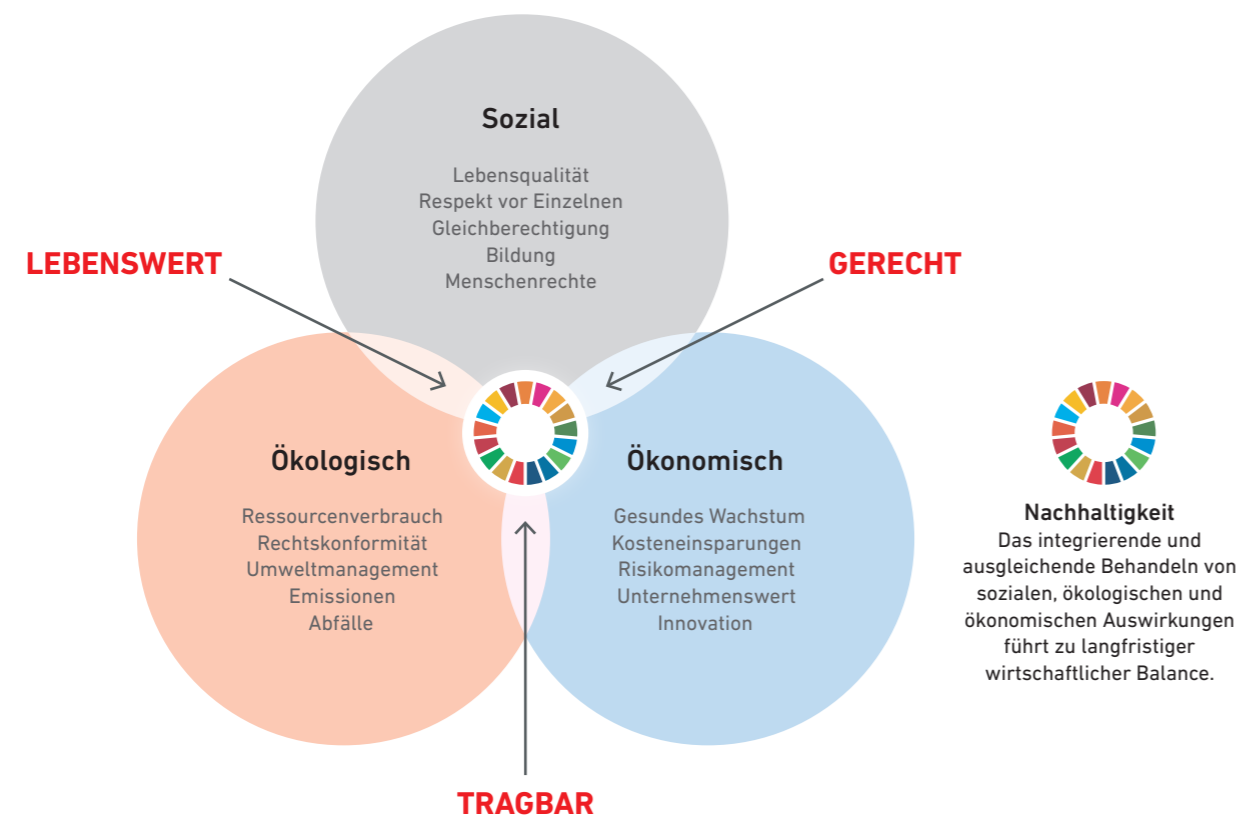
Sozial

Lebensqualität
Respekt vor Einzelnen
Gleichberechtigung
Bildung
Menschenrechte

LEBENSWERT

GERECHT

Ökologisch

Ressourcenverbrauch
Rechtskonformität
Umweltmanagement
Emissionen
Abfälle

Ökonomisch

Gesundes Wachstum
Kosteneinsparungen
Risikomanagement
Unternehmenswert
Innovation

TRAGBAR

Nachhaltigkeit
Das integrierende und ausgleichende Behandeln von sozialen, ökologischen und ökonomischen Auswirkungen führt zu langfristiger wirtschaftlicher Balance.